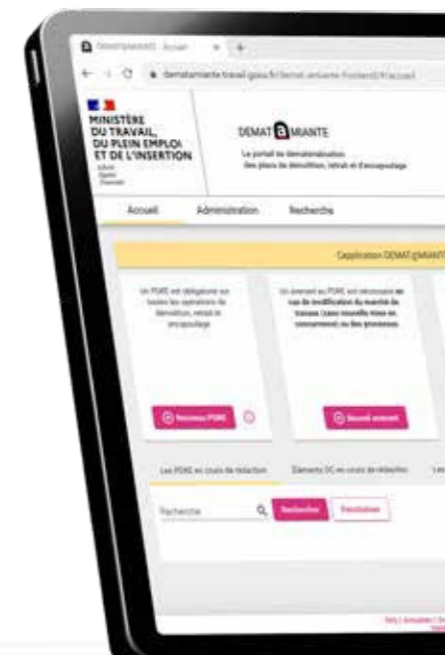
DEMAT@MIANTE - Accueil × +

← → C demat-amiante.travail.gouv.fr/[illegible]

MINISTÈRE DU TRAVAIL, DU PLEIN EMPLOI ET DE L'INSERTION

Liberté Égalité Fraternité

DEMAT AMIANTE

Le portail de dématérialisation des plans de démolition, retrait et d'encapsulage

Accueil Administration Recherche

L'application DEMAT@MIANTE

Un PDRE est obligatoire sur toutes les opérations de démolition, retrait et encapsulage

Un avenant au PDRE est nécessaire en cas de modification du marché de travaux (sans nouvelle mise en concurrence) ou des processus.

Nouveau PDRE

Nouvel avenant

Les PDRE en cours de rédaction Éléments DC en cours de rédaction Les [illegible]

Recherche

Rechercher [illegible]

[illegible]